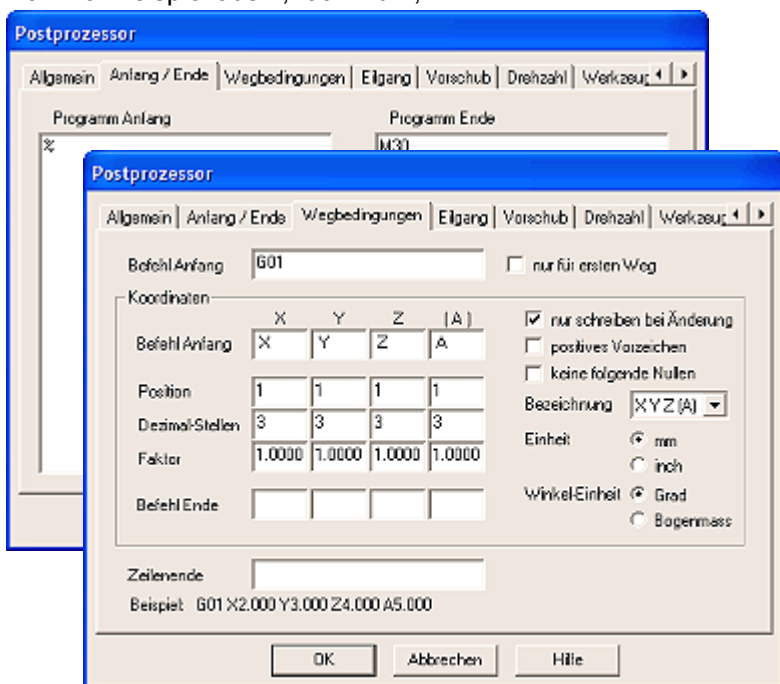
Postprozessor

Allgemein | Anfang / Ende | Wegbedingungen | Eilgang | Vorschub | Drehzahl | Werkzeug

Programm Anfang
%

Programm Ende
M30

Postprozessor

Allgemein | Anfang / Ende | Wegbedingungen | Eilgang | Vorschub | Drehzahl | Werkzeug

Befehl Anfang G01

nur für ersten Weg

Koordinaten

| | X | Y | Z | (A) |
|---|---|---|---|---|
| Befehl Anfang | X | Y | Z | A |
| Position | 1 | 1 | 1 | 1 |
| Dezimal-Stellen | 3 | 3 | 3 | 3 |
| Faktor | 1.0000 | 1.0000 | 1.0000 | 1.0000 |
| Befehl Ende | | | | |

nur schreiben bei Änderung
positives Vorzeichen
keine folgende Nullen

Bezeichnung XYZ(A)

Einheit
mm
inch

Winkel-Einheit
Grad
Bogenmass

Zeilenende

Beispiel G01 X2.000 Y3.000 Z4.000 A5.000

OK
Abbrechen
Hilfe